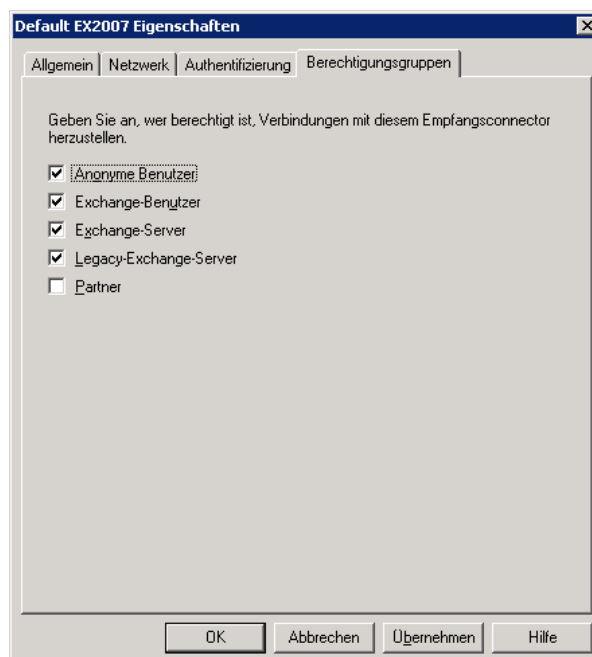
Default EX2007 Eigenschaften

Allgemein | Netzwerk | Authentifizierung | Berechtigungsgruppen

Geben Sie an, wer berechtigt ist, Verbindungen mit diesem Empfangsconnector herzustellen.

☑ Anonyme Benutzer
☑ Exchange-Benutzer
☑ Exchange-Server
☑ Legacy-Exchange-Server
☐ Partner

OK | Abbrechen | Übernehmen | Hilfe